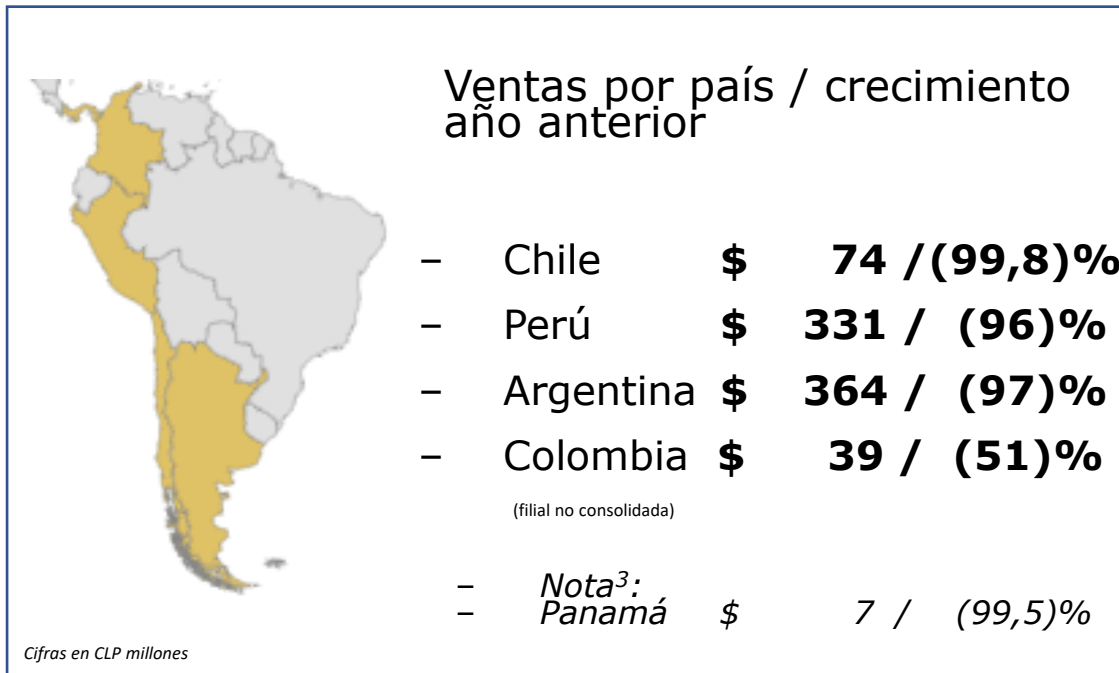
Ventas por país / crecimiento año anterior

– Chile **$ 74 /(99,8)%**
– Perú **$ 331 / (96)%**
– Argentina **$ 364 / (97)%**
– Colombia **$ 39 / (51)%**

(filial no consolidada)

– *Nota$^3$:*
– *Panamá $ 7 / (99,5)%*

*Cifras en CLP millones*